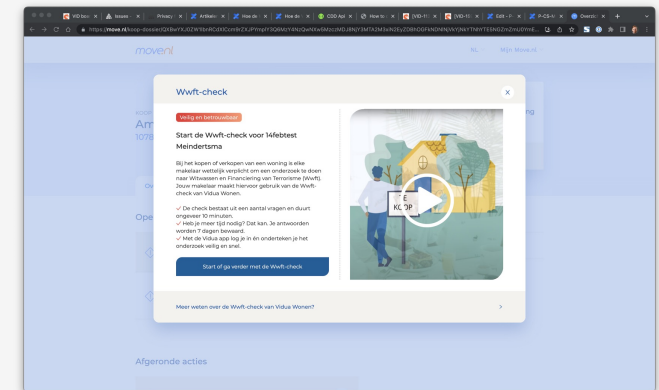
VID-boo | Issues | Privacy | Artikele | How de | How do | COD Api | How to | [VID-11 | [VID-11 | Edit - F | P-CS-1 | Overzic

https://move.nl/koop-dossier/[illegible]

movent

NL

Mijn Move.nl

Am

107

Ov

Ope

Wwft-check

Veilig en betrouwbaar

Start de Wwft-check voor 14febtest Meindertsma

Bij het kopen of verkopen van een woning is elke makelaar wettelijk verplicht om een onderzoek te doen naar Witwassen en Financiering van Terrorisme (Wwft). Jouw makelaar maakt hiervoor gebruik van de Wwft-check van Vidua Wonen.

✓ De check bestaat uit een aantal vragen en duurt ongeveer 10 minuten.
✓ Heb je meer tijd nodig? Dat kan. Je antwoorden worden 7 dagen bewaard.
✓ Met de Vidua app log je in één onderteken je het onderzoek veilig en snel.

Start of ga verder met de Wwft-check

TE KOOP

Meer weten over de Wwft-check van Vidua Wonen?

Afgeronde acties